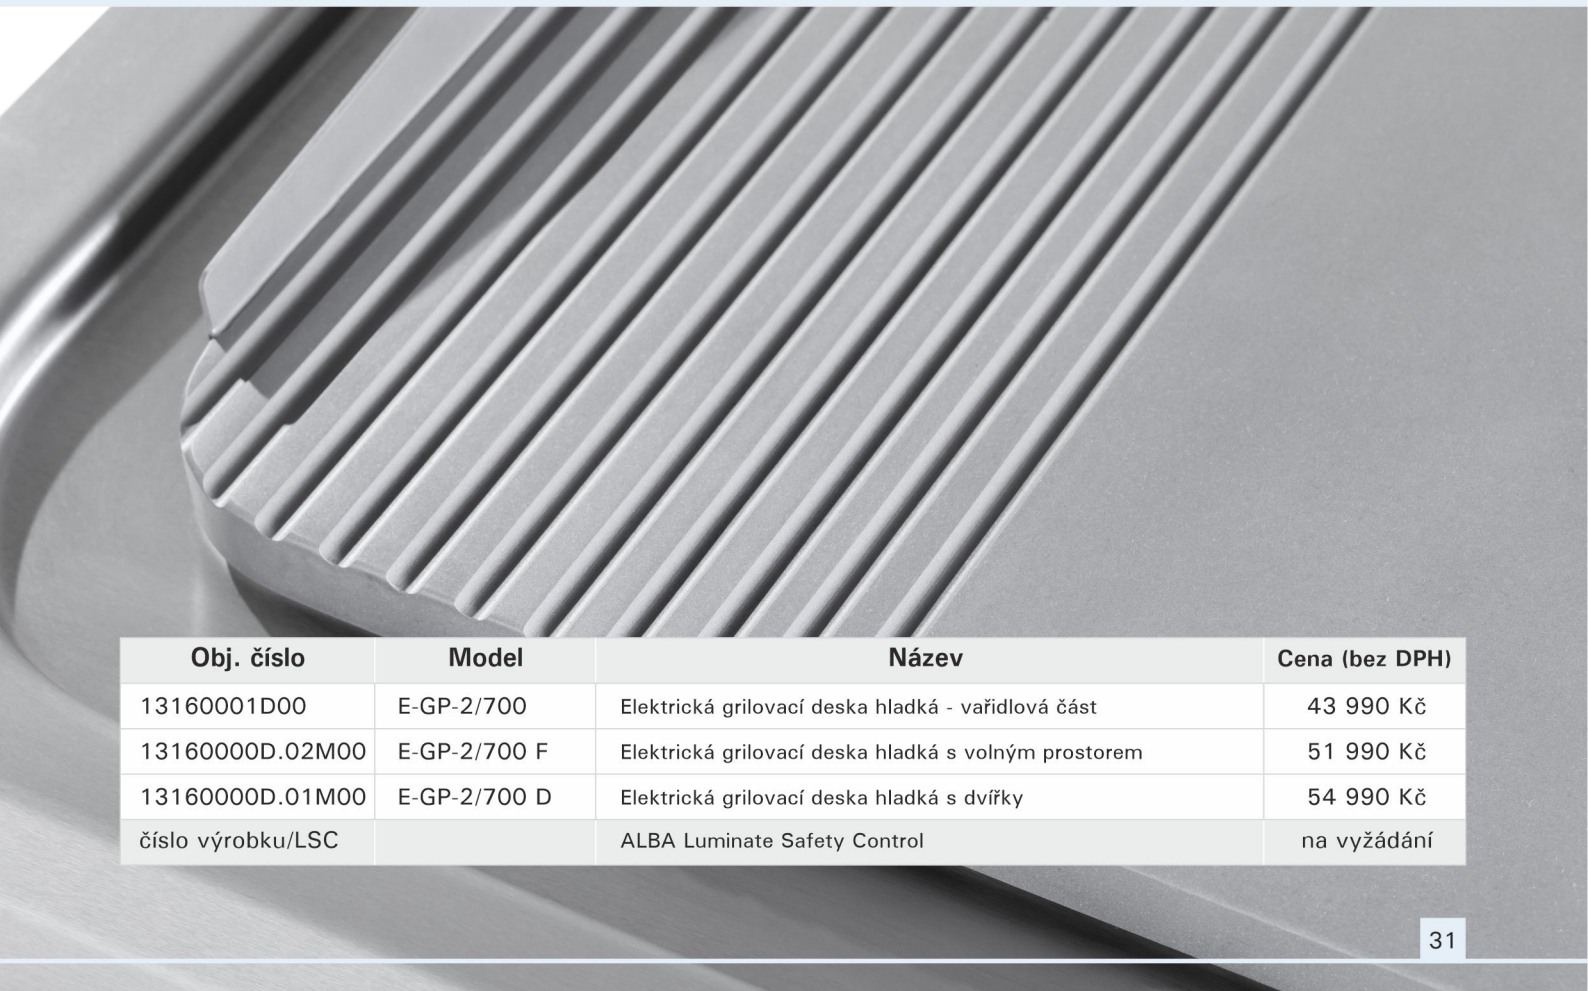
| Obj. číslo | Model | Název | Cena (bez DPH) |
|---|---|---|---|
| 13160001D00 | E-GP-2/700 | Elektrická grilovací deska hladká - vařidlová část | 43 990 Kč |
| 13160000D.02M00 | E-GP-2/700 F | Elektrická grilovací deska hladká s volným prostorem | 51 990 Kč |
| 13160000D.01M00 | E-GP-2/700 D | Elektrická grilovací deska hladká s dvířky | 54 990 Kč |
| číslo výrobku/LSC | | ALBA Luminate Safety Control | na vyžádání |

31